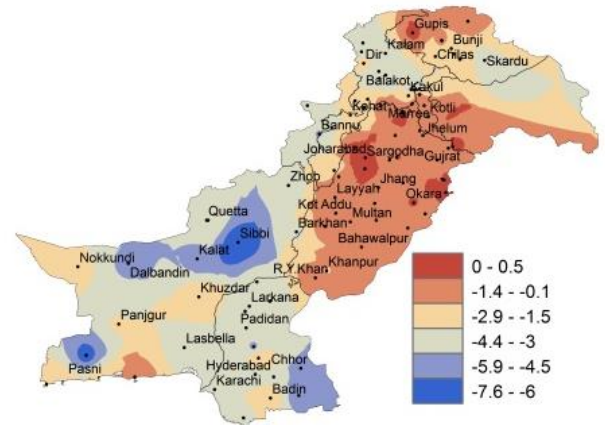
Gupis
Bunji
Kalam
Chilas
Skardu
Dir
Balakot
Kakul
Kohat
Kotli
Murree
Bannu
Jhelum
Joharabad
Sargodha
Gujrat
Zhob
Jhang
Layyah
Okara
Kot Addu
Quetta
Barkhan
Multan
Sibbi
Bahawalpur
Nokkundi
Kalat
Dalbandin
R.Y Khan
Khanpur
Khuzdar
Larkana
Panjgur
Padidan
Lasbella
Chhor
Hyderabad
Pasni
Karachi
Badin

| | |
|---|---|
| | 0 - 0.5 |
| | -1.4 - -0.1 |
| | -2.9 - -1.5 |
| | -4.4 - -3 |
| | -5.9 - -4.5 |
| | -7.6 - -6 |